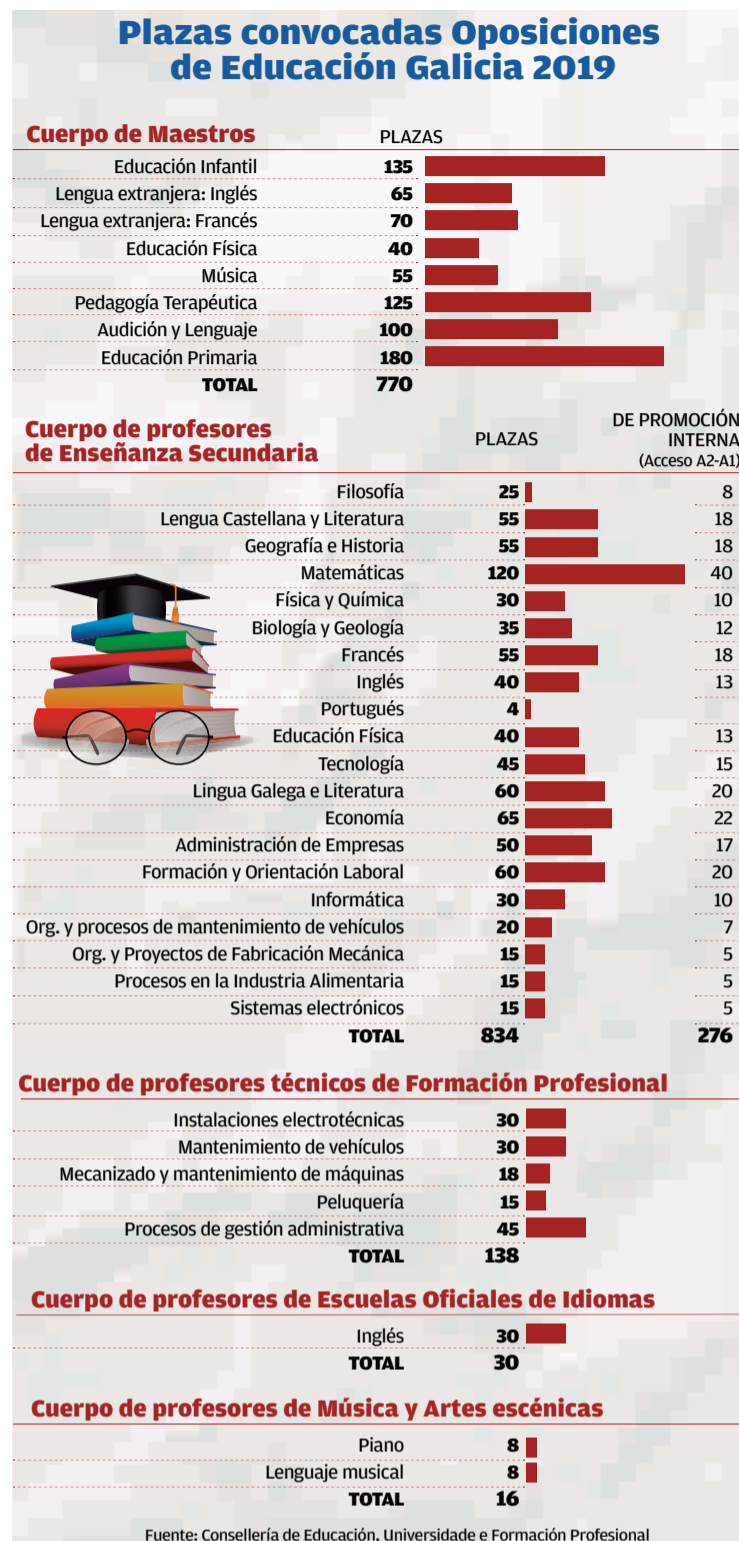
Plazas convocadas Oposiciones de Educación Galicia 2019

Cuerpo de Maestros

| | PLAZAS |
|---|---|
| Educación Infantil | 135 |
| Lengua extranjera: Inglés | 65 |
| Lengua extranjera: Francés | 70 |
| Educación Física | 40 |
| Música | 55 |
| Pedagogía Terapéutica | 125 |
| Audición y Lenguaje | 100 |
| Educación Primaria | 180 |
| TOTAL | 770 |

Cuerpo de profesores de Enseñanza Secundaria

| | PLAZAS | DE PROMOCIÓN INTERNA (Acceso A2-A1) |
|---|---|---|
| Filosofía | 25 | 8 |
| Lengua Castellana y Literatura | 55 | 18 |
| Geografía e Historia | 55 | 18 |
| Matemáticas | 120 | 40 |
| Física y Química | 30 | 10 |
| Biología y Geología | 35 | 12 |
| Francés | 55 | 18 |
| Inglés | 40 | 13 |
| Portugués | 4 | |
| Educación Física | 40 | 13 |
| Tecnología | 45 | 15 |
| Lingua Galega e Literatura | 60 | 20 |
| Economía | 65 | 22 |
| Administración de Empresas | 50 | 17 |
| Formación y Orientación Laboral | 60 | 20 |
| Informática | 30 | 10 |
| Org. y procesos de mantenimiento de vehículos | 20 | 7 |
| Org. y Proyectos de Fabricación Mecánica | 15 | 5 |
| Procesos en la Industria Alimentaria | 15 | 5 |
| Sistemas electrónicos | 15 | 5 |
| TOTAL | 834 | 276 |

Cuerpo de profesores técnicos de Formación Profesional

| | |
|---|---|
| Instalaciones electrotécnicas | 30 |
| Mantenimiento de vehículos | 30 |
| Mecanizado y mantenimiento de máquinas | 18 |
| Peluquería | 15 |
| Procesos de gestión administrativa | 45 |
| TOTAL | 138 |

Cuerpo de profesores de Escuelas Oficiales de Idiomas

| | |
|---|---|
| Inglés | 30 |
| TOTAL | 30 |

Cuerpo de profesores de Música y Artes escénicas

| | |
|---|---|
| Piano | 8 |
| Lenguaje musical | 8 |
| TOTAL | 16 |

Fuente: Consellería de Educación, Universidade e Formación Profesional